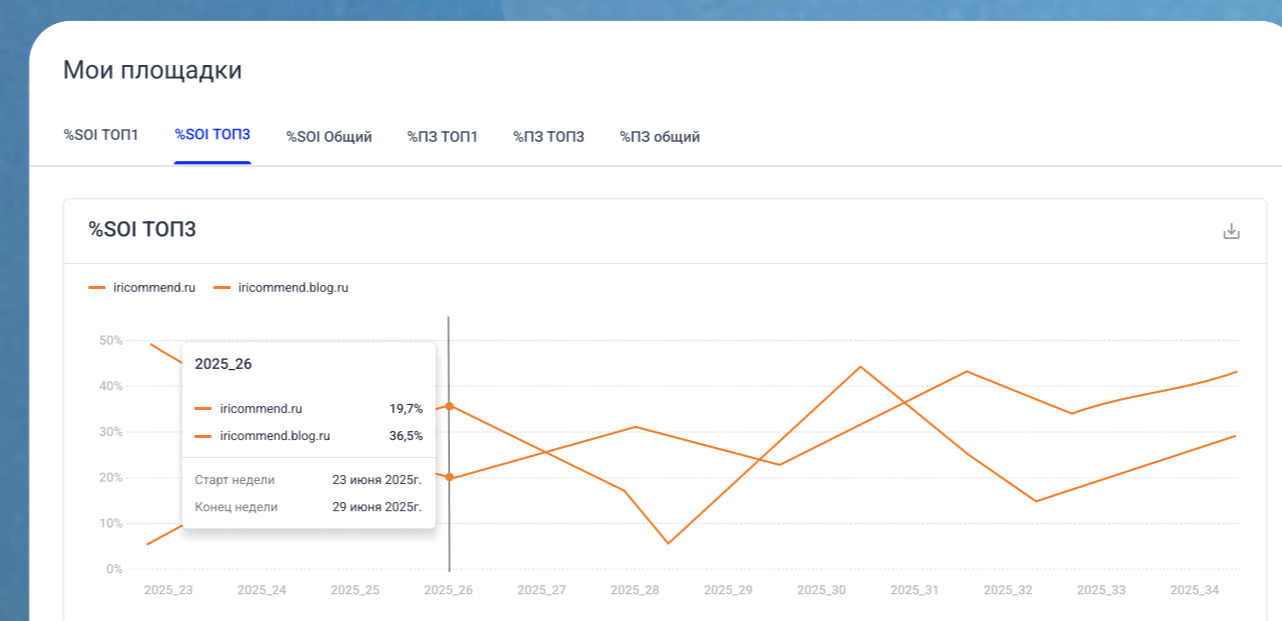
Мои площадки

%SOI ТОП1 %SOI ТОП3 %SOI Общий %ПЗ ТОП1 %ПЗ ТОП3 %ПЗ общий

%SOI ТОП3

iricommend.ru iricommend.blog.ru

50%
40%
30%
20%
10%
0%

2025_26

iricommend.ru 19,7%
iricommend.blog.ru 36,5%

Старт недели 23 июня 2025г.
Конец недели 29 июня 2025г.

2025_23 2025_24 2025_25 2025_26 2025_27 2025_28 2025_29 2025_30 2025_31 2025_32 2025_33 2025_34